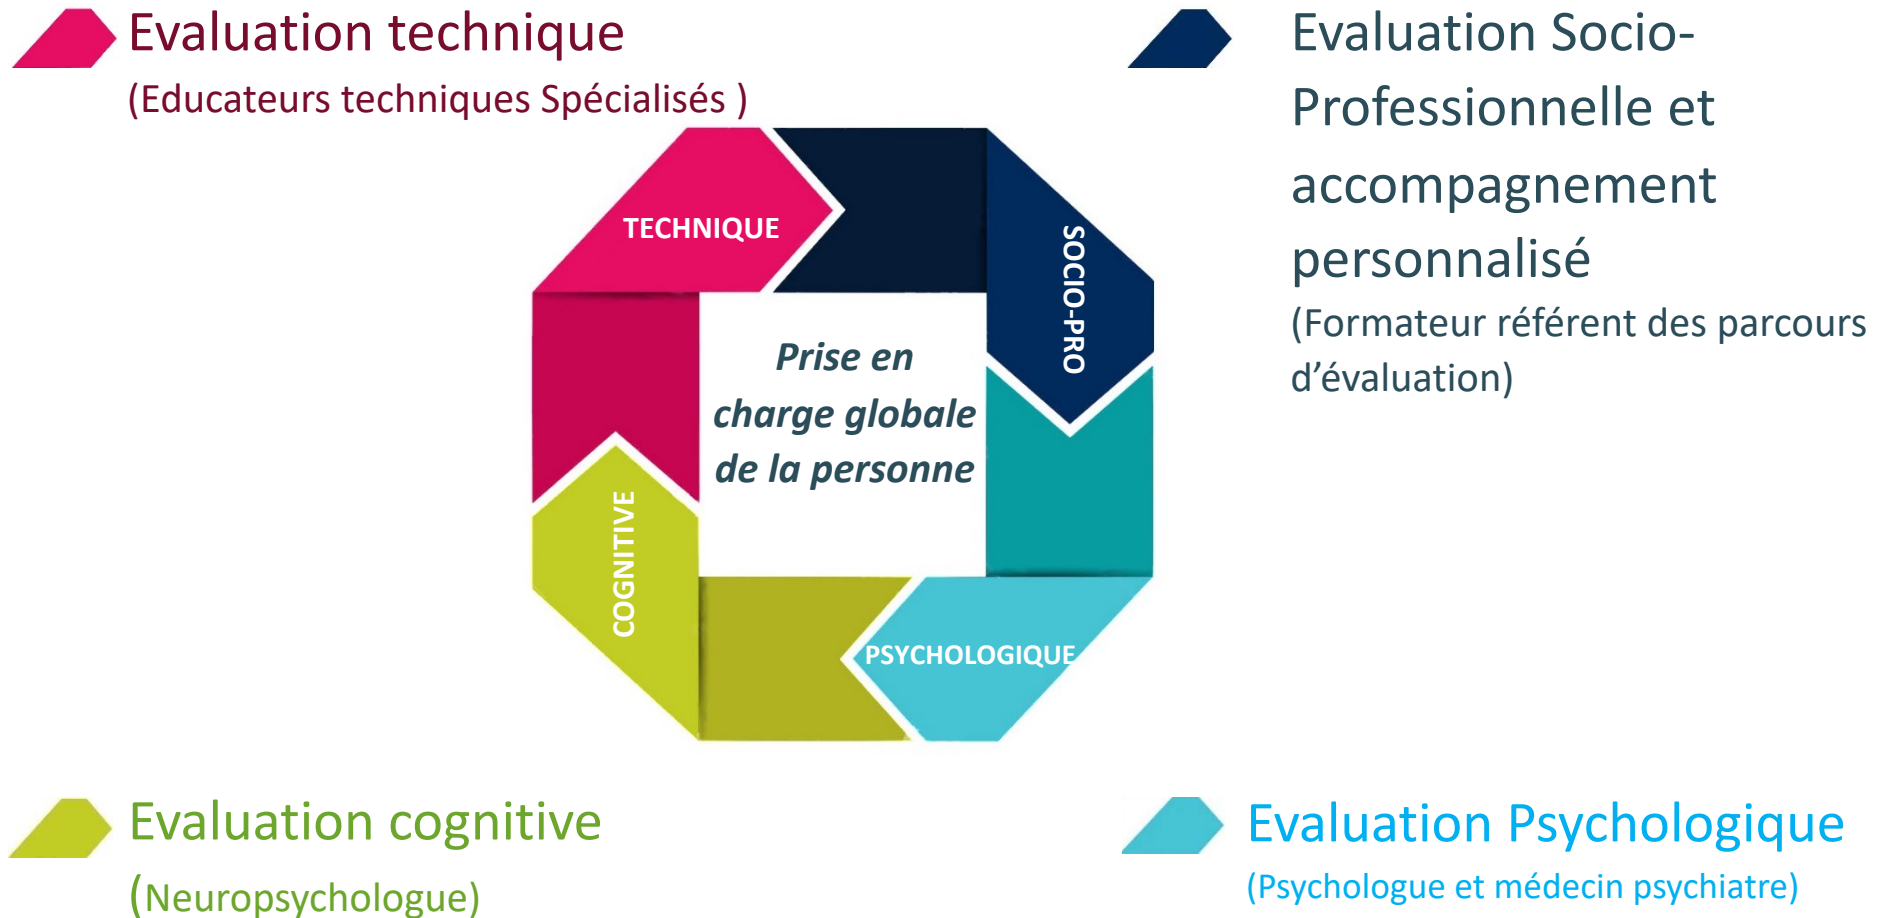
Evaluation technique
(Educateurs techniques Spécialisés )

Evaluation Socio-Professionnelle et accompagnement personnalisé
(Formateur référent des parcours d’évaluation)

TECHNIQUE

SOCIO-PRO

Prise en charge globale de la personne

COGNITIVE

PSYCHOLOGIQUE

Evaluation cognitive
(Neuropsychologue)

Evaluation Psychologique
(Psychologue et médecin psychiatre)